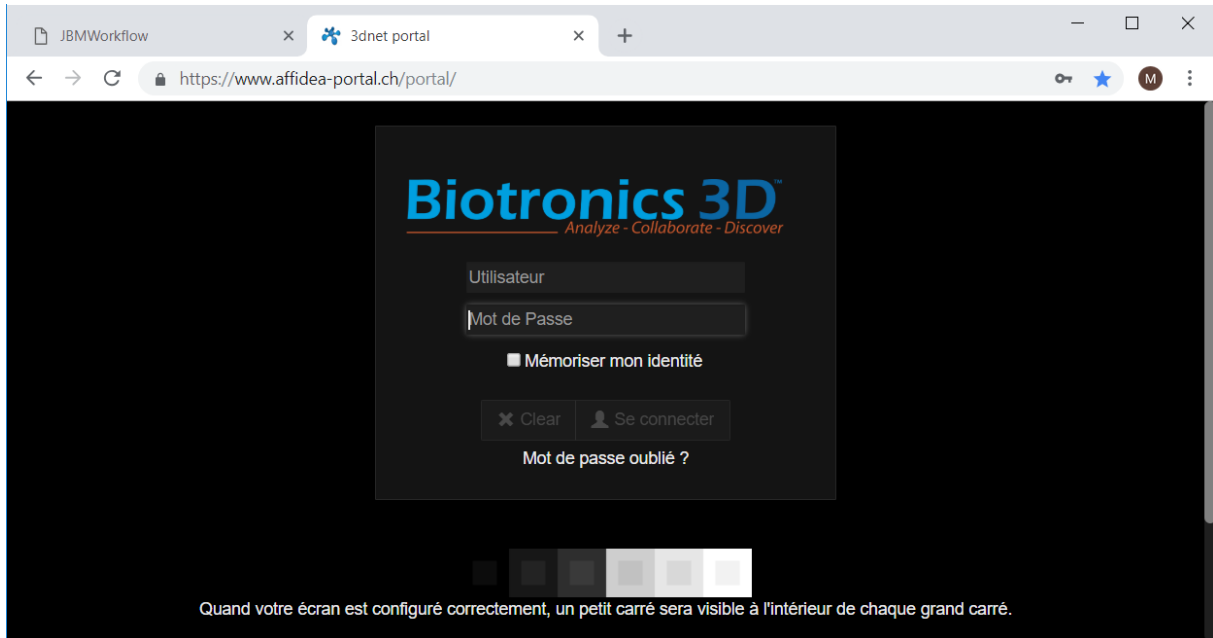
JBMWorkflow ×
3dnet portal ×
+
https://www.affidea-portal.ch/portal/
M

Biotronics 3D™
Analyze - Collaborate - Discover

Utilisateur
Mot de Passe
Mémoriser mon identité
Clear
Se connecter
Mot de passe oublié ?

Quand votre écran est configuré correctement, un petit carré sera visible à l'intérieur de chaque grand carré.